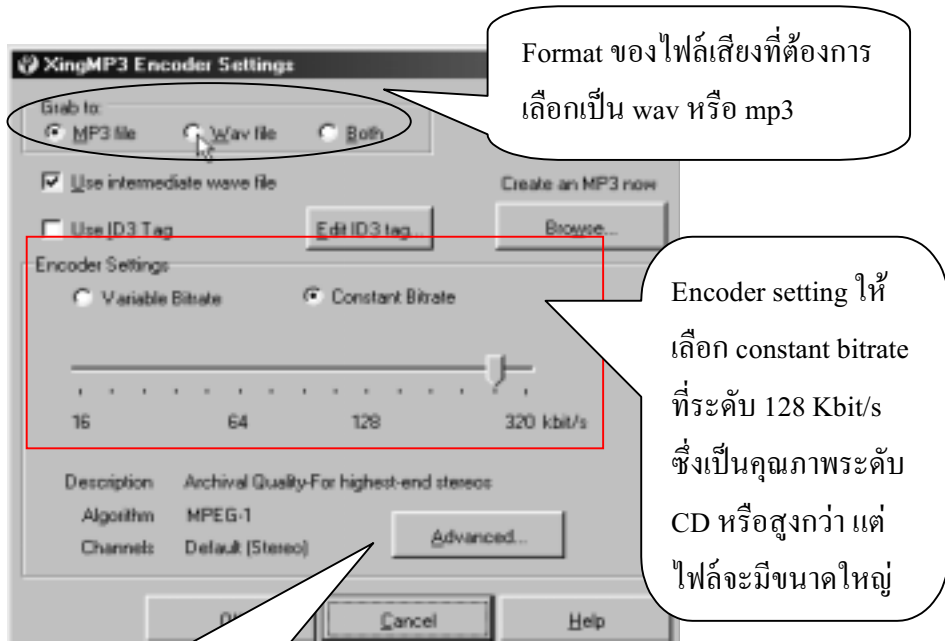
XingMP3 Encoder Settings

Format ของไฟล์เสียงที่ต้องการเลือกเป็น wav หรือ mp3

Grab to:
MP3 file
Wav file
Both

Use intermediate wave file
Create an MP3 now
Use ID3 Tag
Edit ID3 tag...
Browse...

Encoder Settings
Variable Bitrate
Constant Bitrate

16
64
128
320 kbit/s

Encoder setting ให้เลือก constant bitrate ที่ระดับ 128 Kbit/s ซึ่งเป็นคุณภาพระดับ CD หรือสูงกว่า แต่ไฟล์จะมีขนาดใหญ่

Description Archival Quality-For highest-end stereos
Algorithm MPEG-1
Channels Default (Stereo)
Advanced...

OK
Cancel
Help